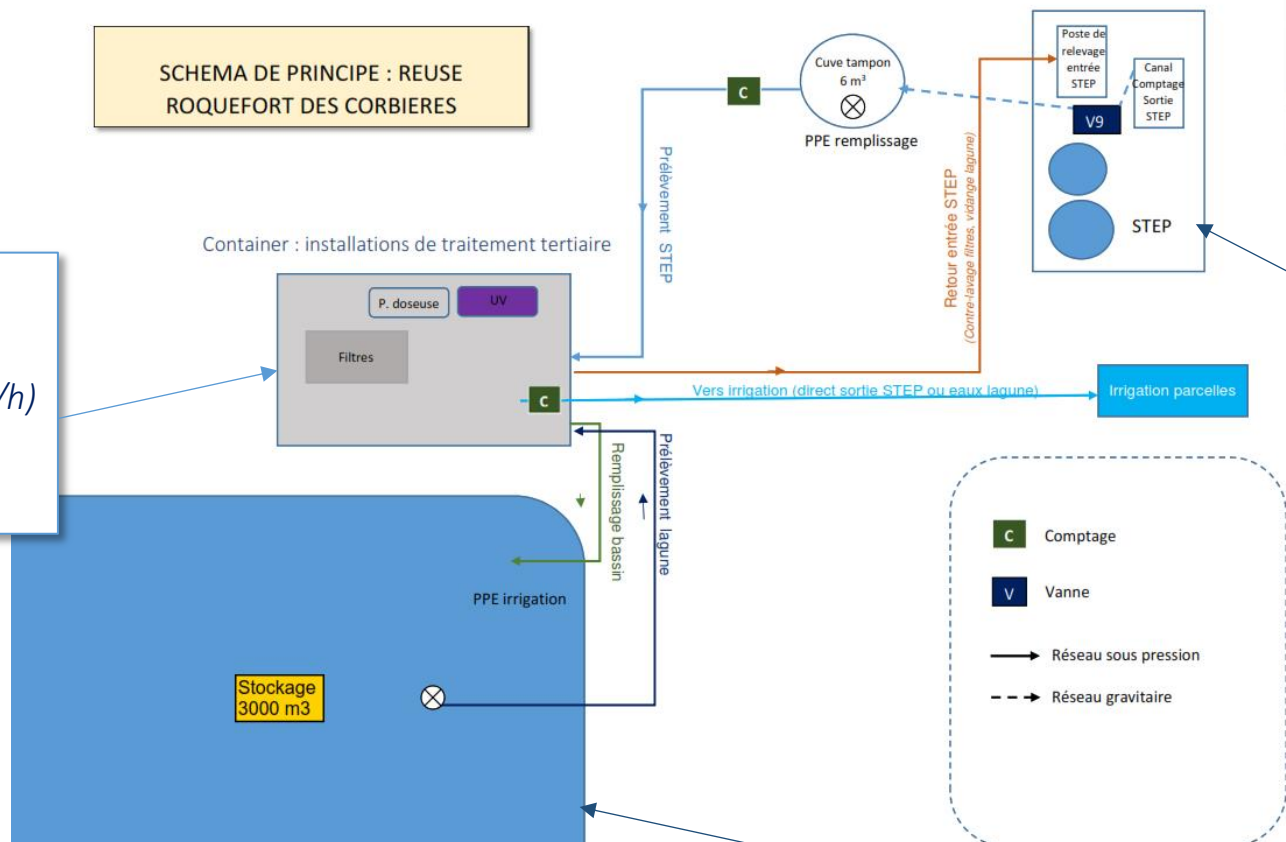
SCHEMA DE PRINCIPE : REUSE ROQUEFORT DES CORBIERES

C

Cuve tampon 6 m³

PPE remplissage

Poste de relevage entrée STEP

Canal Comptage Sortie STEP

V9

STEP

Prélèvement STEP

Retour entrée STEP (Contre-lavage filtres, vidange lagune)

Container : installations de traitement tertiaire

P. doseuse

UV

Filtres

/h)

C

Vers irrigation (direct sortie STEP ou eaux lagune)

Irrigation parcelles

Remplissage bassin

Prélèvement lagune

PPE irrigation

Stockage 3000 m3

C Comptage

V Vanne

Réseau sous pression

Réseau gravitaire